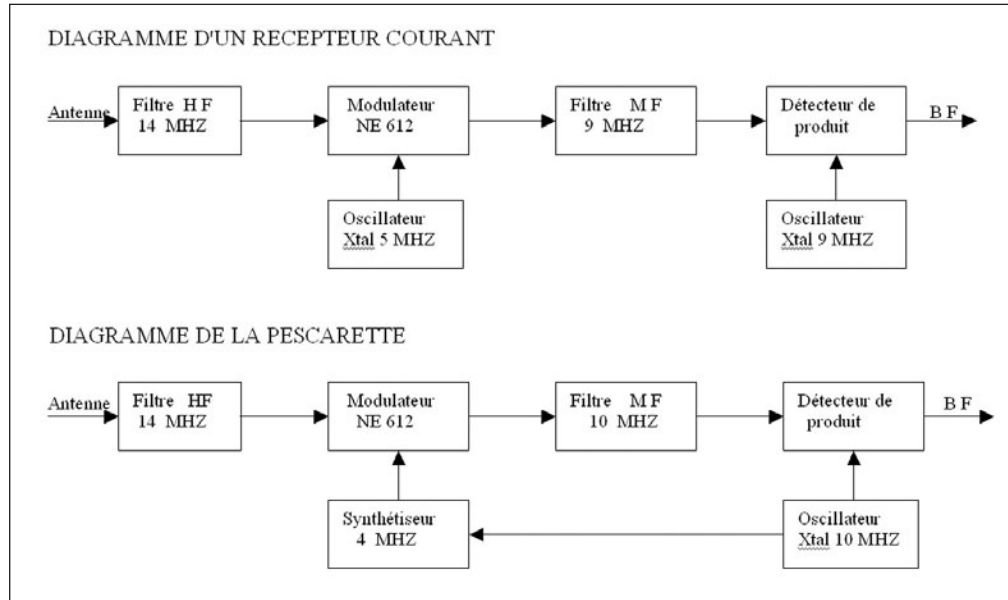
DIAGRAMME D'UN RECEPTEUR COURANT

Antenne

Filtre H F
14 MHZ

Modulateur
NE 612

Filtre M F
9 MHZ

Détecteur de produit

B F

Oscillateur
Xtal 5 MHZ

Oscillateur
Xtal 9 MHZ

DIAGRAMME DE LA PESCARETTE

Antenne

Filtre HF
14 MHZ

Modulateur
NE 612

Filtre M F
10 MHZ

Détecteur de produit

B F

Synthétiseur
4 MHZ

Oscillateur
Xtal 10 MHZ